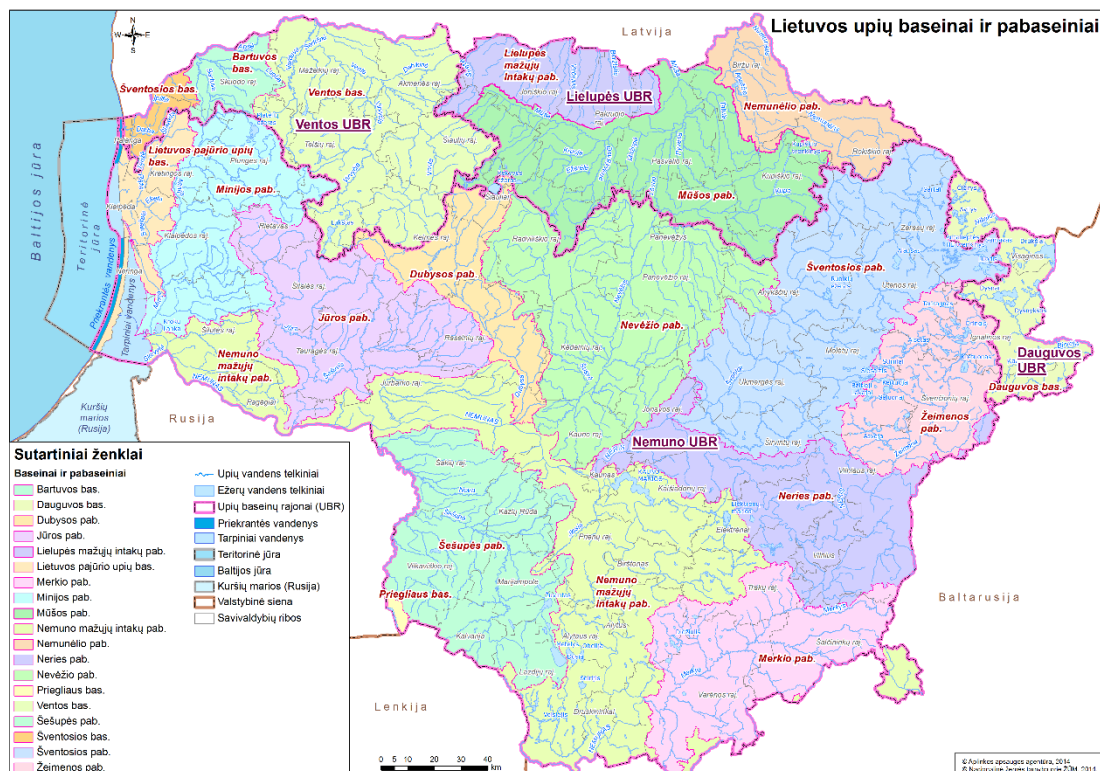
Lietuvos upių baseinai ir pabaseiniai

Latvija

Bartuvos bas.
Šventosios bas.
Ventos bas.
Ventos UBR
Lielupės mažųjų intakų pab.
Lielupės UBR
Nemunėlio pab.
Lietuvos pajūrio upių bas.
Minijos pab.
Mūšos pab.
Baltijos jūra
Teritorinė jūra
Priekrantės vandenys
Tarpiniai vandenys
Dubysos pab.
Šventosios pab.
Jūros pab.
Nevėžio pab.
Nemuno mažųjų intakų pab.
Dauguvos UBR
Dauguvos bas.
Žeimenos pab.
Kuršių marios (Rusija)
Rusija
Nemuno UBR
Neries pab.
Šešupės pab.
Prieglius bas.
Nemuno mažųjų intakų pab.
Baltarusija
Merkio pab.
Lenkija

Sutartiniai ženklai
Baseinai ir pabaseiniai
Bartuvos bas.
Dauguvos bas.
Dubysos pab.
Jūros pab.
Lielupės mažųjų intakų pab.
Lietuvos pajūrio upių bas.
Merkio pab.
Minijos pab.
Mūšos pab.
Nemuno mažųjų intakų pab.
Nemunėlio pab.
Neries pab.
Nevėžio pab.
Priegliaus bas.
Ventos bas.
Šešupės pab.
Šventosios bas.
Šventosios pab.
Žeimenos pab.

Upių vandens telkiniai
Ežerų vandens telkiniai
Upių baseinų rajonai (UBR)
Priekrantės vandenys
Tarpiniai vandenys
Teritorinė jūra
Baltijos jūra
Kuršių marios (Rusija)
Valstybinė siena
Savivaldybių ribos

0 5 10 20 30 40 km

© Aplinkos apsaugos agentūra, 2014
© Nacionalinė žemės tarnyba prie ŽŪM, 2014